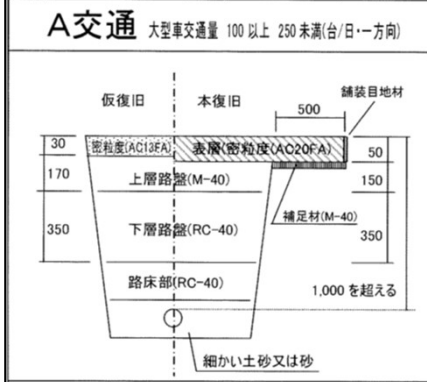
A交通 大型車交通量 100 以上 250 未満(台/日・一方向)

仮復旧

本復旧

500

舗装目地材

30

密粒度(AC13FA)

表層(密粒度(AC20FA)

50

170

上層路盤(M-40)

150

補足材(M-40)

350

下層路盤(RC-40)

350

路床部(RC-40)

1,000 を超える

細かい土砂又は砂